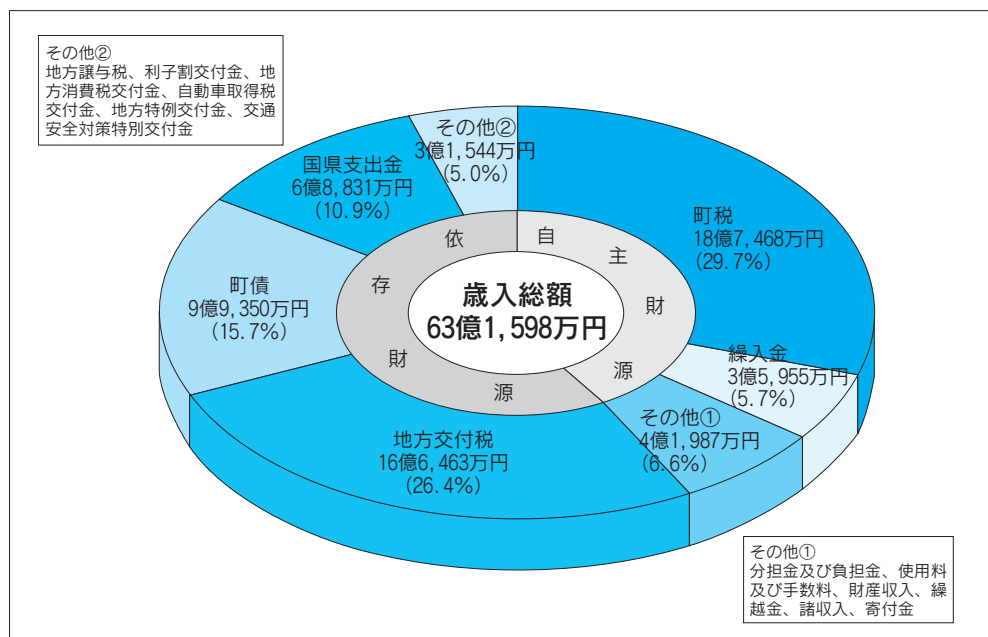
その他②
地方譲与税、利子割交付金、地方消費税交付金、自動車取得税交付金、地方特例交付金、交通安全対策特別交付金

その他②
3億1,544万円
(5.0%)

国県支出金
6億8,831万円
(10.9%)

町税
18億7,468万円
(29.7%)

町債
9億9,350万円
(15.7%)

依
存
財
源

自
主
財
源

歳入総額
63億1,598万円

繰入金
3億5,955万円
(5.7%)

その他①
4億1,987万円
(6.6%)

地方交付税
16億6,463万円
(26.4%)

その他①
分担金及び負担金、使用料及び手数料、財産収入、繰越金、諸収入、寄付金